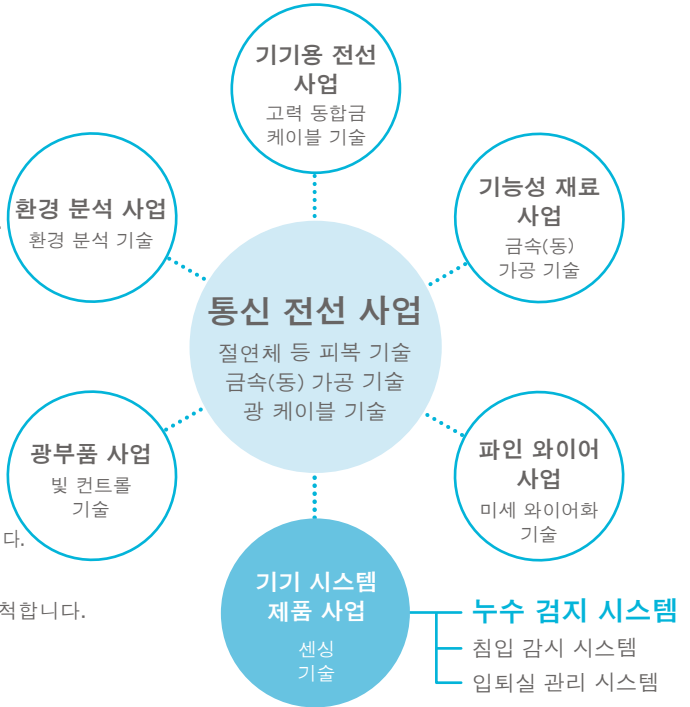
기기용 전선 사업
고력 동합금 케이블 기술

환경 분석 사업
환경 분석 기술

기능성 재료 사업
금속(동) 가공 기술

통신 전선 사업
절연체 등 피복 기술
금속(동) 가공 기술
광 케이블 기술

광부품 사업
빛 컨트롤 기술

파인 와이어 사업
미세 와이어화 기술

다.

척합니다.

기기 시스템 제품 사업
센싱 기술

누수 검지 시스템
침입 감시 시스템
입퇴실 관리 시스템